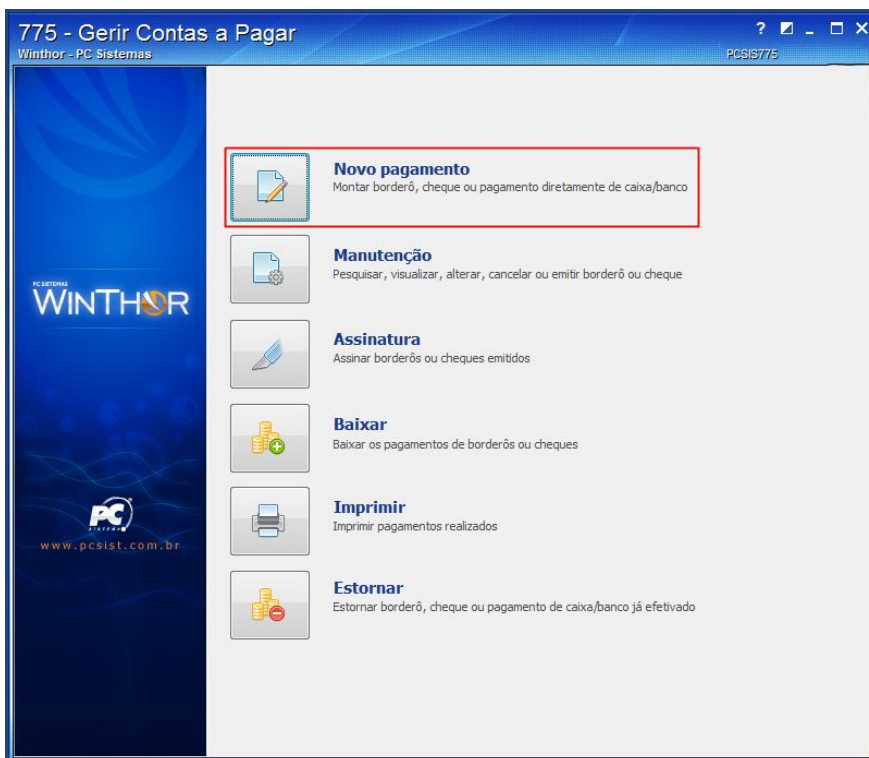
775 - Gerir Contas a Pagar
Winthor - PC Sistemas

? PCSIS775

PC SISTEMAS
WINTHOR

PC
www.pcsist.com.br

Novo pagamento
Montar borderô, cheque ou pagamento diretamente de caixa/banco

Manutenção
Pesquisar, visualizar, alterar, cancelar ou emitir borderô ou cheque

Assinatura
Assinar borderôs ou cheques emitidos

Baixar
Baixar os pagamentos de borderôs ou cheques

Imprimir
Imprimir pagamentos realizados

Estornar
Estornar borderô, cheque ou pagamento de caixa/banco já efetivado